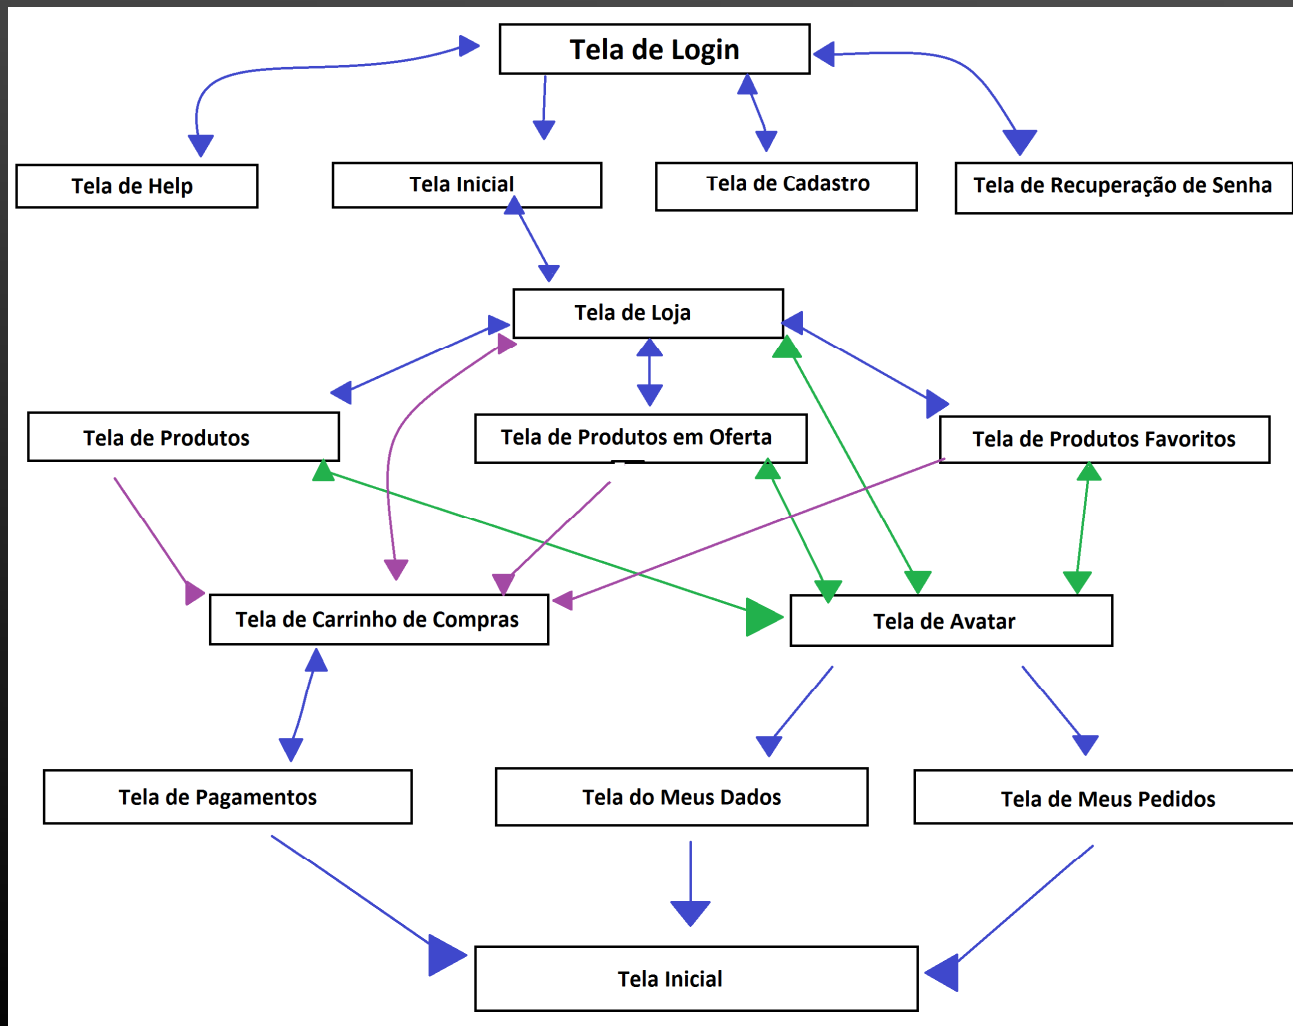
Tela de Login

Tela de Help

Tela Inicial

Tela de Cadastro

Tela de Recuperação de Senha

Tela de Loja

Tela de Produtos

Tela de Produtos em Oferta

Tela de Produtos Favoritos

Tela de Carrinho de Compras

Tela de Avatar

Tela de Pagamentos

Tela do Meus Dados

Tela de Meus Pedidos

Tela Inicial